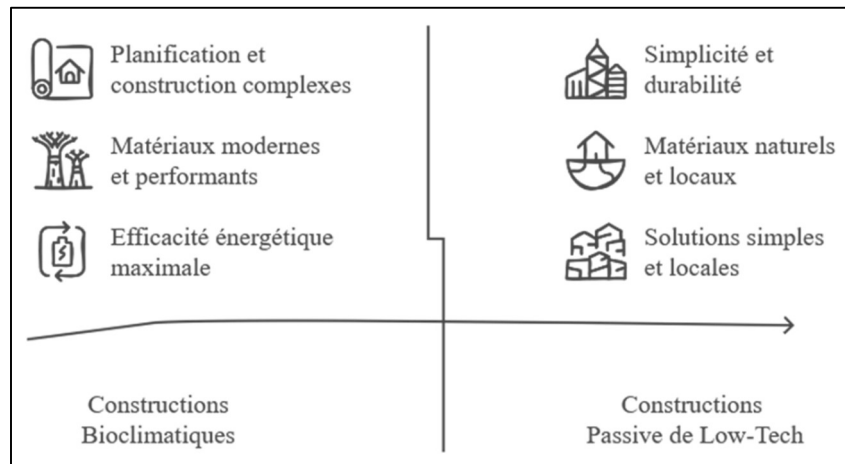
Planification et construction complexes

Matériaux modernes et performants

Efficacité énergétique maximale

Simplicité et durabilité

Matériaux naturels et locaux

Solutions simples et locales

Constructions Bioclimatiques

Constructions Passive de Low-Tech